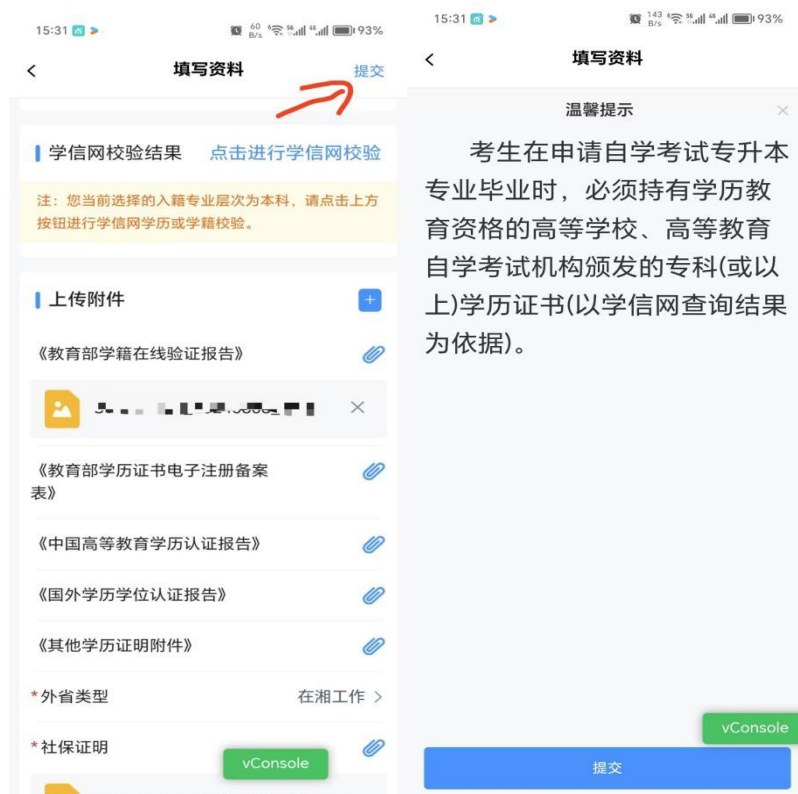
15:31 60 B/s 93%

<

填写资料

提交

学信网校验结果 点击进行学信网校验

注：您当前选择的入籍专业层次为本科，请点击上方按钮进行学信网学历或学籍校验。

上传附件

+

《教育部学籍在线验证报告》

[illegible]

×

《教育部学历证书电子注册备案表》

《中国高等教育学历认证报告》

《国外学历学位认证报告》

《其他学历证明附件》

*外省类型

在湘工作 >

*社保证明

vConsole

15:31 143 B/s 93%

<

填写资料

温馨提示

×

考生在申请自学考试专升本专业毕业时，必须持有学历教育资格的高等学校、高等教育自学考试机构颁发的专科(或以上)学历证书(以学信网查询结果为依据)。

vConsole

提交